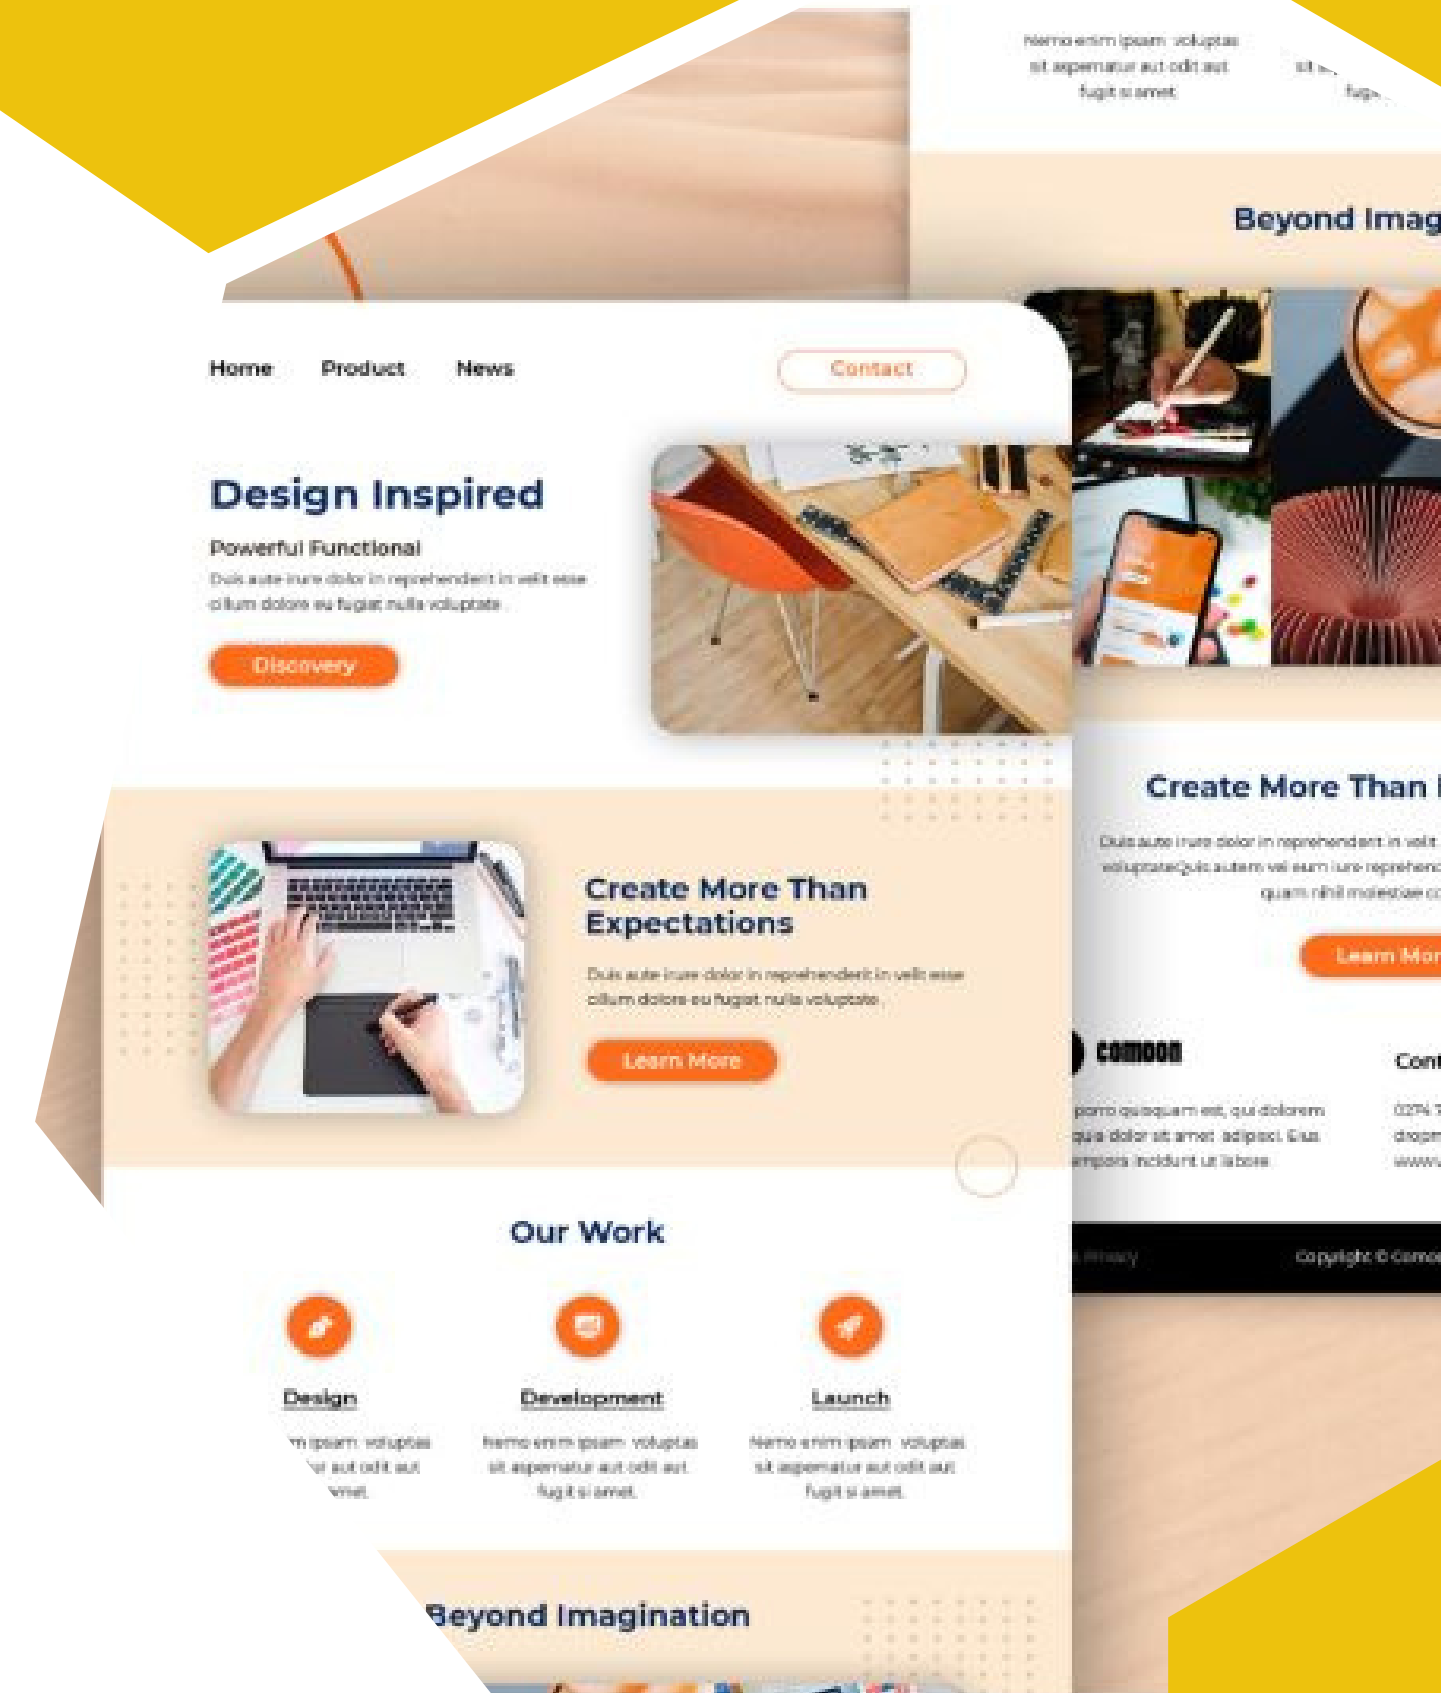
Nemo enim ipsam voluptas sit aspernatur aut odit aut fugit si amet

Beyond Imag

Home Product News Contact

Design Inspired

Powerful Functional

Duis aute irure dolor in reprehenderit in velit esse cillum dolore eu fugiat nulla voluptate

Discovery

Create More Than Expectations

Duis aute irure dolor in reprehenderit in velit esse cillum dolore eu fugiat nulla voluptate

Learn More

Our Work

Design

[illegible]m ipsam voluptas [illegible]r aut odit aut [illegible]met

Development

Nemo enim ipsam voluptas sit aspernatur aut odit aut fugit si amet

Launch

Nemo enim ipsam voluptas sit aspernatur aut odit aut fugit si amet

Beyond Imagination

Create More Than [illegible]

Duis aute irure dolor in reprehenderit in velit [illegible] voluptateQuis autem vel eum iure reprehend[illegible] quam nihil molestiae c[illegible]

Learn Mor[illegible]

comoon

porro quisquam est, qui dolorem quia dolor sit amet adipisci. Eius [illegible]mpora incidunt ut labore

Cont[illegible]

Privacy

Copyright © Comoo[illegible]